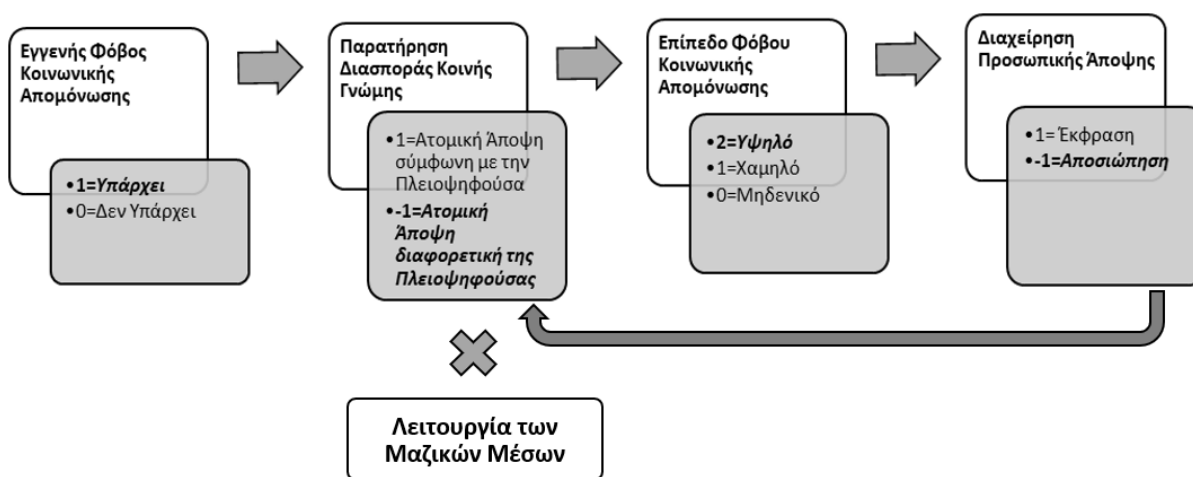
Εγγενής Φόβος Κοινωνικής Απομόνωσης

•1=Υπάρχει
•0=Δεν Υπάρχει

Παρατήρηση Διασποράς Κοινής Γνώμης

•1=Ατομική Άποψη σύμφωνη με την Πλειοψηφούσα
•-1=Ατομική Άποψη διαφορετική της Πλειοψηφούσας

Επίπεδο Φόβου Κοινωνικής Απομόνωσης

•2=Υψηλό
•1=Χαμηλό
•0=Μηδενικό

Διαχείρηση Προσωπικής Άποψης

•1= Έκφραση
•-1=Αποσιώπηση

Λειτουργία των Μαζικών Μέσων